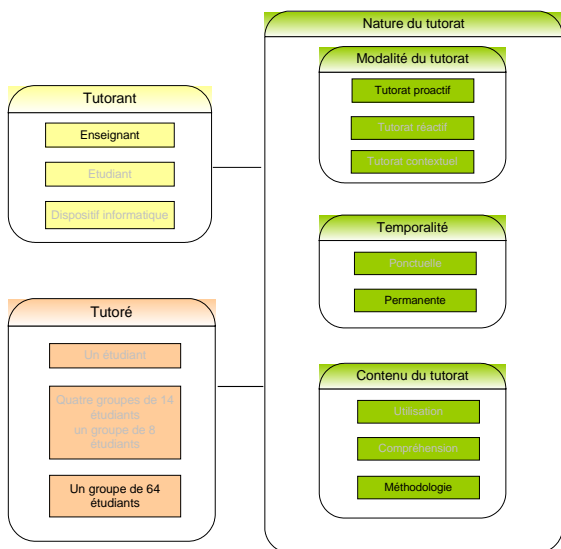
Tutorant

Enseignant

Etudiant

Dispositif informatique

Tutoré

Un étudiant

Quatre groupes de 14 étudiants un groupe de 8 étudiants

Un groupe de 64 étudiants

Nature du tutorat

Modalité du tutorat

Tutorat proactif

Tutorat réactif

Tutorat contextuel

Temporalité

Ponctuelle

Permanente

Contenu du tutorat

Utilisation

Compréhension

Méthodologie